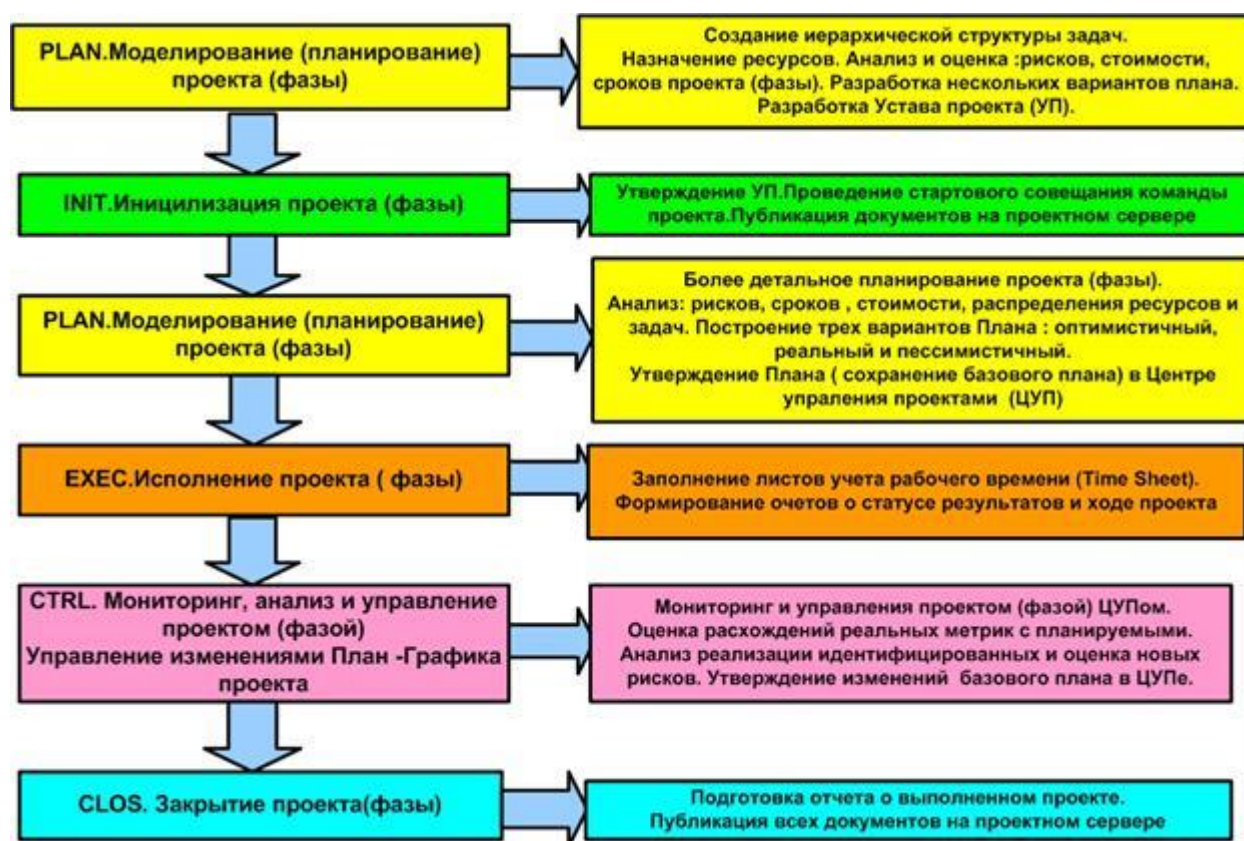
PLAN.Моделирование (планирование) проекта (фазы)

Создание иерархической структуры задач. Назначение ресурсов. Анализ и оценка :рисков, стоимости, сроков проекта (фазы). Разработка нескольких вариантов плана. Разработка Устава проекта (УП).

INIT.Иницилизация проекта (фазы)

Утверждение УП.Проведение стартового совещания команды проекта.Публикация документов на проектном сервере

PLAN.Моделирование (планирование) проекта (фазы)

Более детальное планирование проекта (фазы). Анализ: рисков, сроков , стоимости, распределения ресурсов и задач. Построение трех вариантов Плана : оптимистичный, реальный и пессимистичный. Утверждение Плана ( сохранение базового плана) в Центре упраления проектами (ЦУП)

EXEC.Исполнение проекта ( фазы)

Заполнение листов учета рабочего времени (Time Sheet). Формирование очетов о статусе результатов и ходе проекта

CTRL. Мониторинг, анализ и управление проектом (фазой) Управление изменениями План -Графика проекта

Мониторинг и управления проектом (фазой) ЦУПом. Оценка расхождений реальных метрик с планируемыми. Анализ реализации идентифицированных и оценка новых рисков. Утверждение изменений базового плана в ЦУПе.

CLOS. Закрытие проекта(фазы)

Подготовка отчета о выполненном проекте. Публикация всех документов на проектном сервере